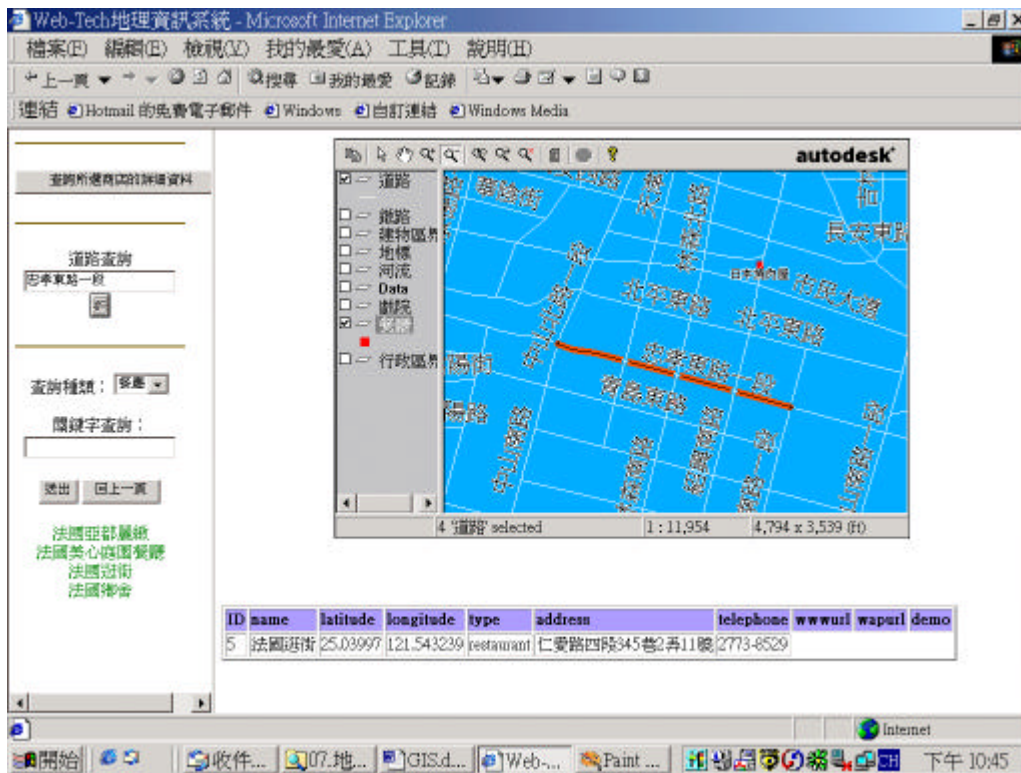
Web-Tech地理資訊系統 - Microsoft Internet Explorer

檔案(F) 編輯(E) 檢視(V) 我的最愛(A) 工具(T) 說明(H)

上一頁 搜尋 我的最愛 記錄

連結 Hotmail 的免費電子郵件 Windows 自訂連結 Windows Media

查詢所選商店的詳細資料

道路查詢
忠孝東路一段

查詢種類： 餐廳

關鍵字查詢：

送出 回上一頁

法國亞都麗緻
法國美心庭園餐廳
法國巡術
法國御舍

autodesk

道路
鐵路
建物區界
地標
河流
Data
劇院
餐廳
行政區界

長安東路
日本料理
市民大道
北平東路
北平東路
忠孝東路一段
青島東路

4 '道路' selected | 1 : 11,954 | 4,794 x 3,539 (ft)

| ID | name | latitude | longitude | type | address | telephone | wwwurl | wapurl | demo |
|---|---|---|---|---|---|---|---|---|---|
| 5 | 法國巡街 | 25.03997 | 121.543239 | restaurant | 仁愛路四段345巷2弄11號 | 2773-8529 | | | |

Internet

開始 | 收件... | 07.地... | GIS.d... | Web-... | Paint ... | CH | 下午 10:45